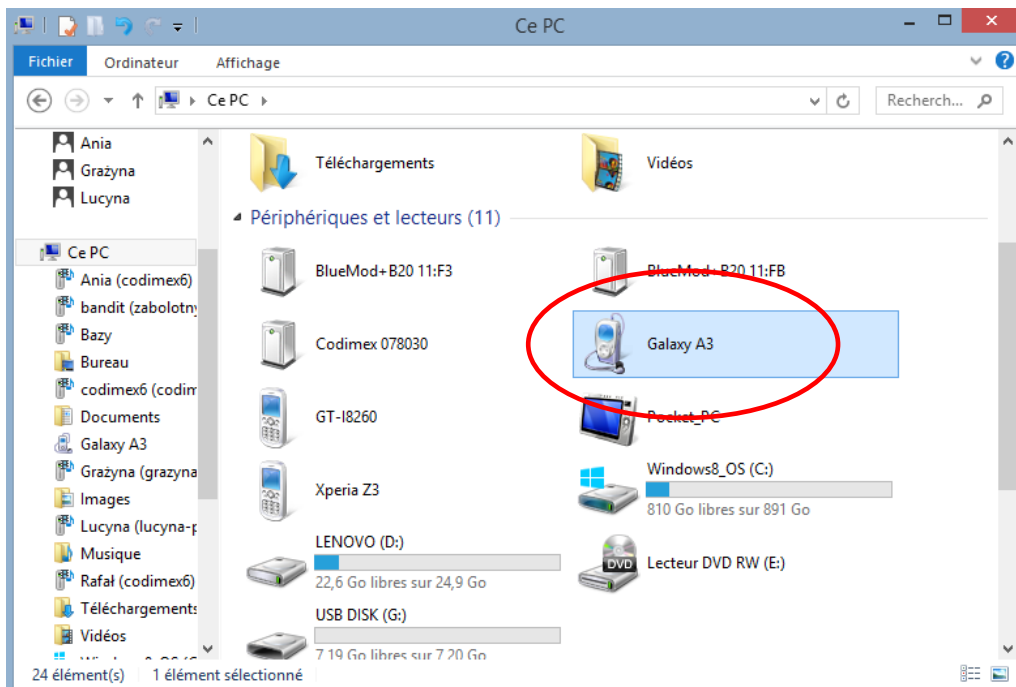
Ce PC

Fichier
Ordinateur
Affichage

Ce PC

Recherch...

Ania
Grażyna
Lucyna

Ce PC
Ania (codimex6)
bandit (zabolotny
Bazy
Bureau
codimex6 (codim
Documents
Galaxy A3
Grażyna (grazyna
Images
Lucyna (lucyna-p
Musique
Rafał (codimex6)
Téléchargements
Vidéos

Téléchargements
Vidéos

Périphériques et lecteurs (11)

BlueMod+B20 11:F3
BlueMod+B20 11:FB
Codimex 078030
Galaxy A3
GT-I8260
Pocket_PC
Xperia Z3
Windows8_OS (C:)
810 Go libres sur 891 Go
LENOVO (D:)
22,6 Go libres sur 24,9 Go
DVD
Lecteur DVD RW (E:)
USB DISK (G:)
7,19 Go libres sur 7,20 Go

24 élément(s)
1 élément sélectionné